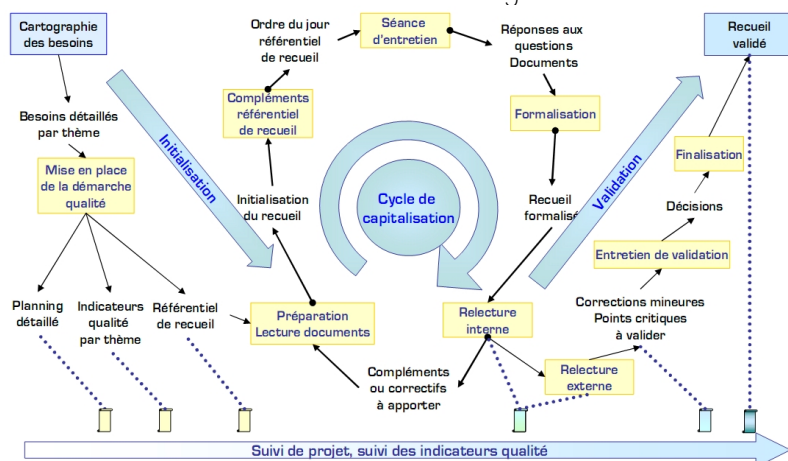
Cartographie des besoins

Ordre du jour référentiel de recueil

Séance d'entretien

Réponses aux questions Documents

Recueil validé

Besoins détaillés par thème

Compléments référentiel de recueil

Formalisation

Initialisation

Validation

Finalisation

Mise en place de la démarche qualité

Cycle de capitalisation

Initialisation du recueil

Recueil formalisé

Décisions

Entretien de validation

Planning détaillé

Indicateurs qualité par thème

Référentiel de recueil

Préparation Lecture documents

Relecture interne

Corrections mineures Points critiques à valider

Compléments ou correctifs à apporter

Relecture externe

Suivi de projet, suivi des indicateurs qualité